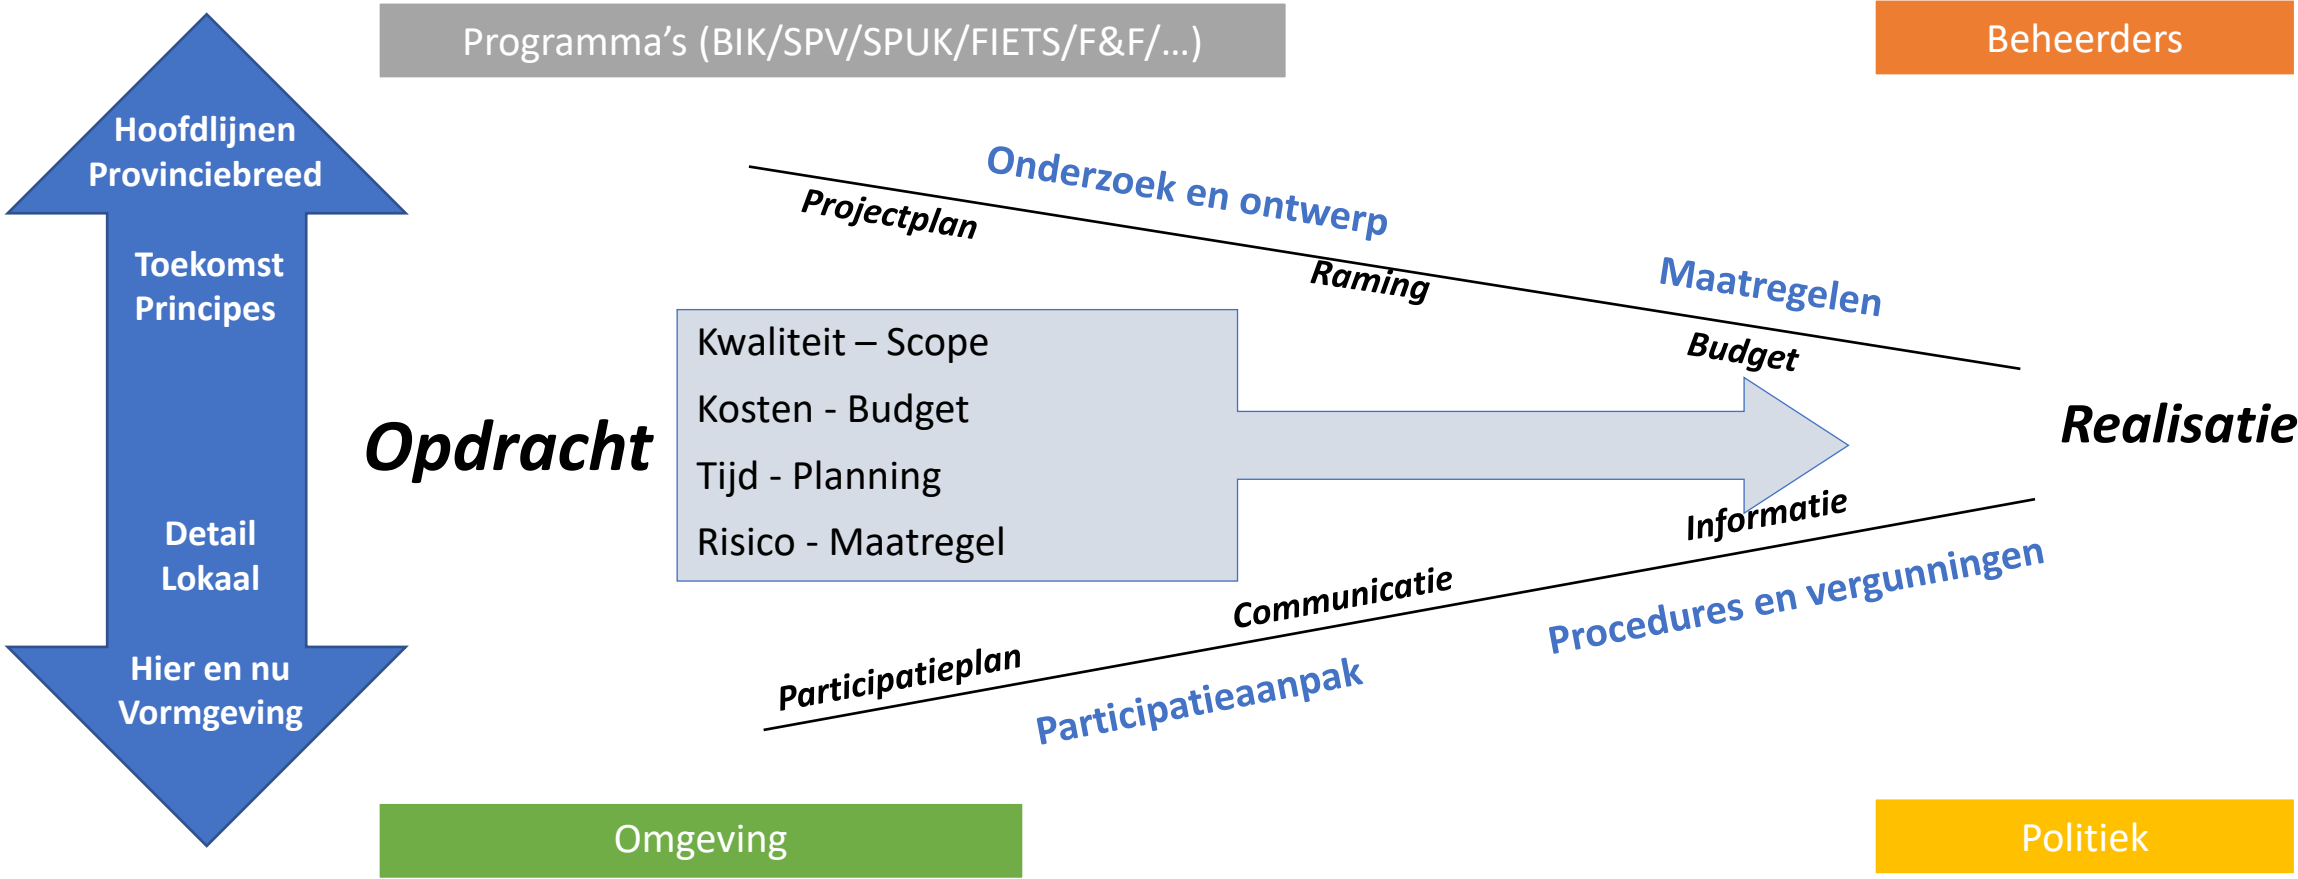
Programma's (BIK/SPV/SPUK/FIETS/F&F/…)

Beheerders

Hoofdlijnen
Provinciebreed

Toekomst
Principes

Detail
Lokaal

Hier en nu
Vormgeving

Onderzoek en ontwerp

Projectplan

Raming

Maatregelen

Budget

Opdracht

Kwaliteit – Scope
Kosten - Budget
Tijd - Planning
Risico - Maatregel

Realisatie

Informatie

Communicatie

Procedures en vergunningen

Participatieplan

Participatieaanpak

Omgeving

Politiek